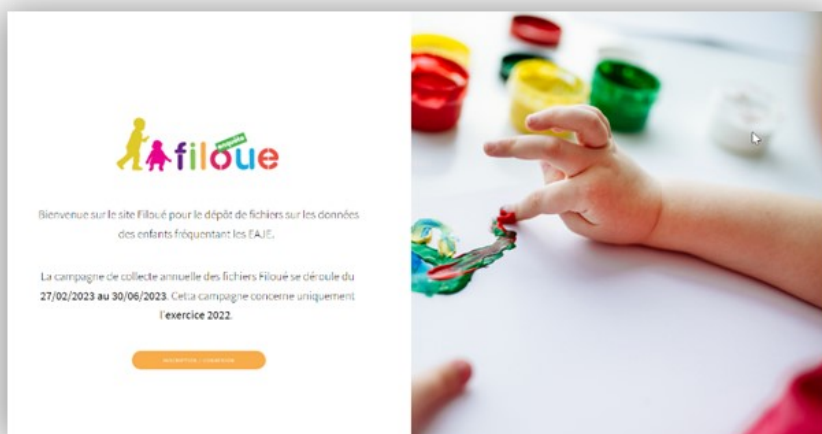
filoue

enquête

Bienvenue sur le site Filoué pour le dépôt de fichiers sur les données des enfants fréquentant les EAJE.

La campagne de collecte annuelle des fichiers Filoué se déroule du **27/02/2023 au 30/06/2023**. Cette campagne concerne uniquement l'**exercice 2022**.

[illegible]